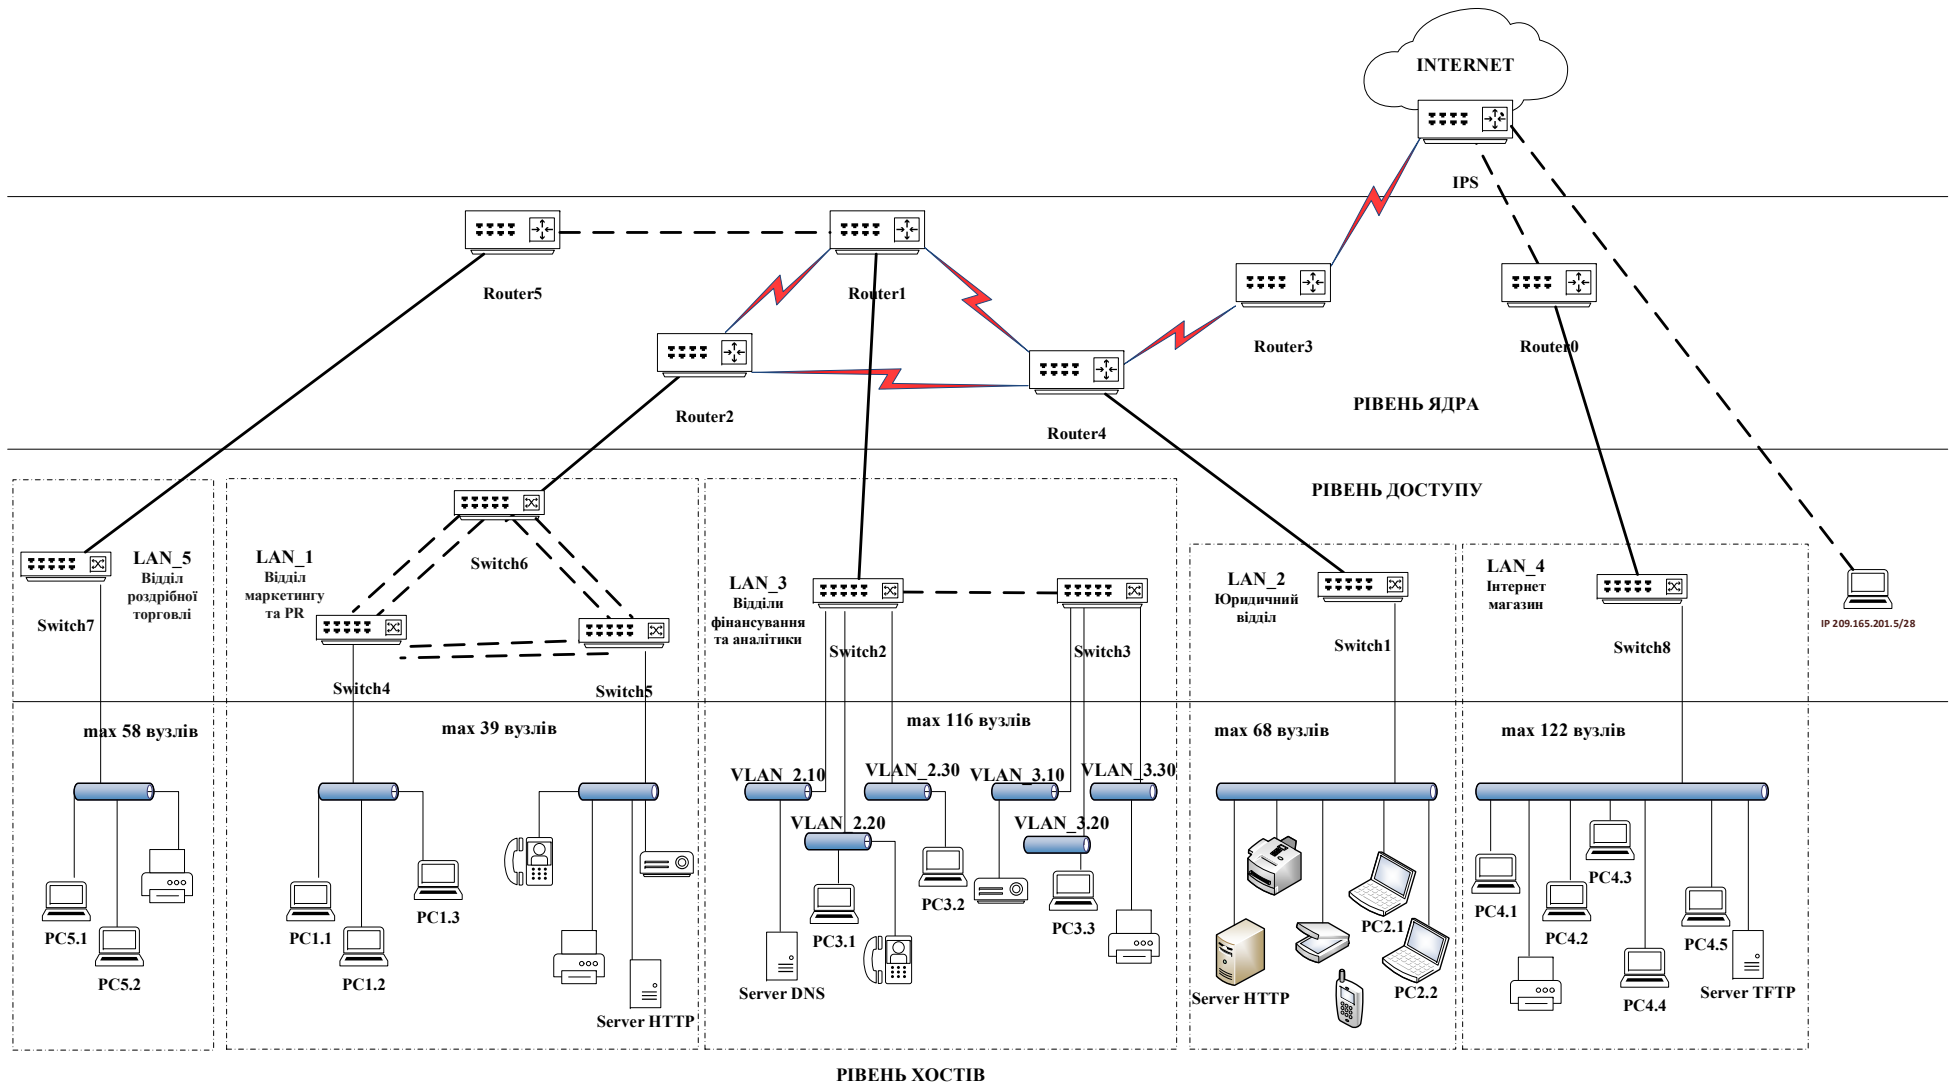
INTERNET

IPS

Router5

Router1

Router3

Router0

Router2

Router4

РІВЕНЬ ЯДРА

РІВЕНЬ ДОСТУПУ

LAN_5
Відділ роздрібної торговлі

Switch7

LAN_1
Відділ маркетингу та PR

Switch6

Switch4

Switch5

LAN_3
Відділи фінансування та аналітики

Switch2

Switch3

LAN_2
Юридичний відділ

Switch1

LAN_4
Інтернет магазин

Switch8

IP 209.165.201.5/28

max 58 вузлів

max 39 вузлів

max 116 вузлів

max 68 вузлів

max 122 вузлів

VLAN_2.10

VLAN_2.30

VLAN_3.10

VLAN_3.30

VLAN_2.20

VLAN_3.20

PC5.1

PC5.2

PC1.1

PC1.2

PC1.3

Server HTTP

Server DNS

PC3.1

PC3.2

PC3.3

Server HTTP

PC2.1

PC2.2

PC4.1

PC4.2

PC4.3

PC4.4

PC4.5

Server TFTP

РІВЕНЬ ХОСТІВ